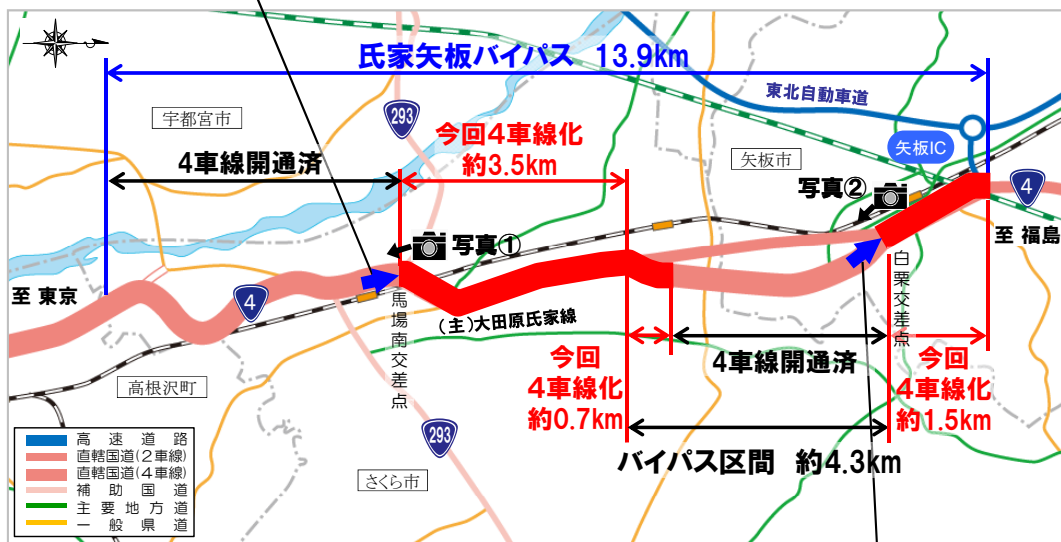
氏家矢板バイパス 13.9km

宇都宮市

293

今回4車線化
約3.5km

4車線開通済

矢板市

東北自動車道

矢板IC

写真②

4

至 福島

写真①

至 東京

4

馬場南交差点

(主)大田原氏家線

白栗交差点

今回
4車線化
約0.7km

4車線開通済

今回
4車線化
約1.5km

高根沢町

293

バイパス区間 約4.3km

さくら市

| 高速道路 |
|---|
| 直轄国道(2車線) |
| 直轄国道(4車線) |
| 補助国道 |
| 主要地方道 |
| 一般県道 |